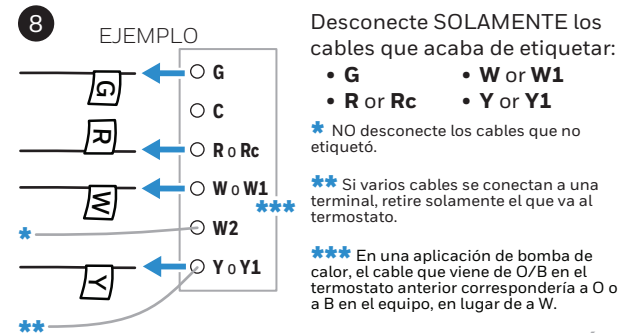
8

EJEMPLO

G
R
W
Y

G
C
R o Rc
W o W1
W2
Y o Y1

*
**
***

Desconecte SOLAMENTE los cables que acaba de etiquetar:

• G
• W or W1
• R or Rc
• Y or Y1

* NO desconecte los cables que no etiquetó.

** Si varios cables se conectan a una terminal, retire solamente el que va al termostato.

*** En una aplicación de bomba de calor, el cable que viene de O/B en el termostato anterior correspondería a O o a B en el equipo, en lugar de a W.